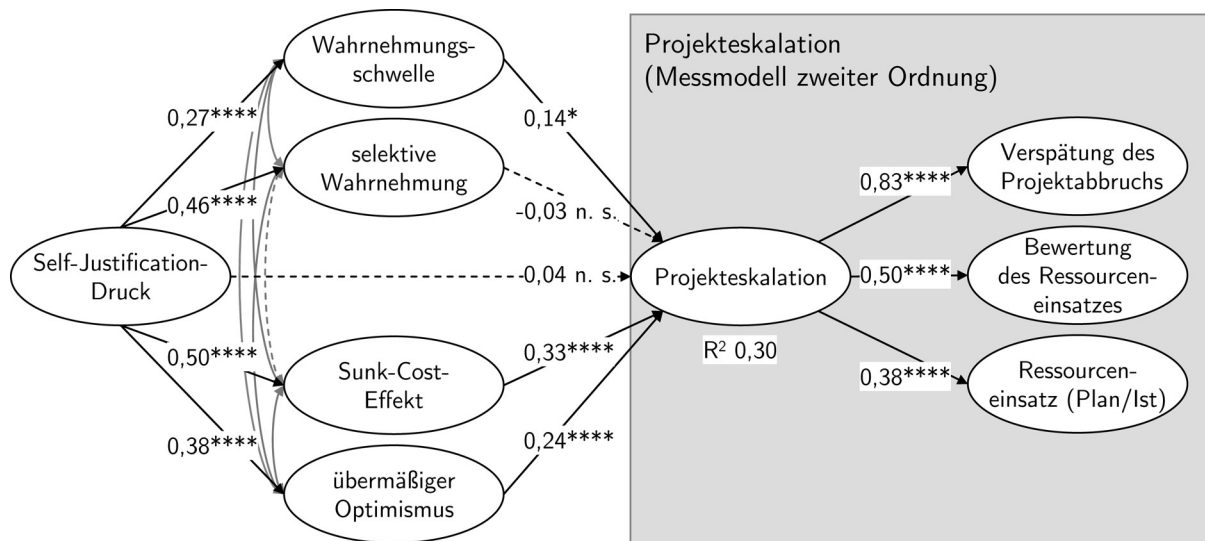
Wahrnehmungsschwelle

0,27****

selektive Wahrnehmung

0,46****

Self-Justification-Druck

0,50****

Sunk-Cost-Effekt

0,38****

übermäßiger Optimismus

0,14*

-0,03 n. s.

-0,04 n. s.

0,33****

0,24****

Projekteskalation (Messmodell zweiter Ordnung)

Projekteskalation

$R^2$ 0,30

0,83****

Verspätung des Projektabbruchs

0,50****

Bewertung des Ressourceneinsatzes

0,38****

Ressourceneinsatz (Plan/Ist)